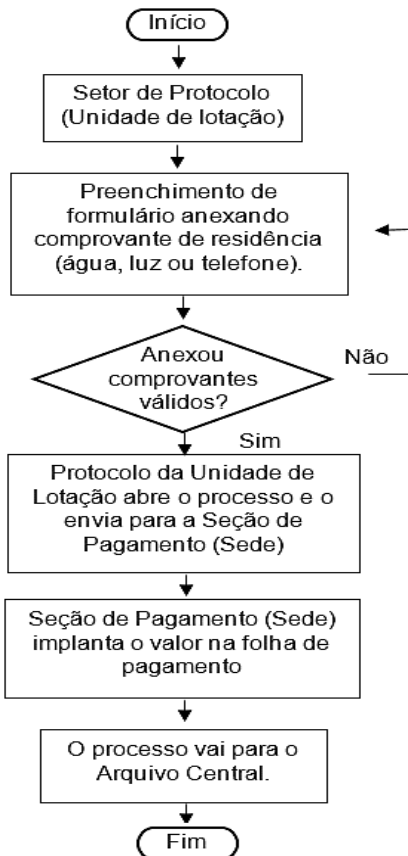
Início

Setor de Protocolo (Unidade de lotação)

Preenchimento de formulário anexando comprovante de residência (água, luz ou telefone).

Anexou comprovantes válidos?

Não

Sim

Protocolo da Unidade de Lotação abre o processo e o envia para a Seção de Pagamento (Sede)

Seção de Pagamento (Sede) implanta o valor na folha de pagamento

O processo vai para o Arquivo Central.

Fim